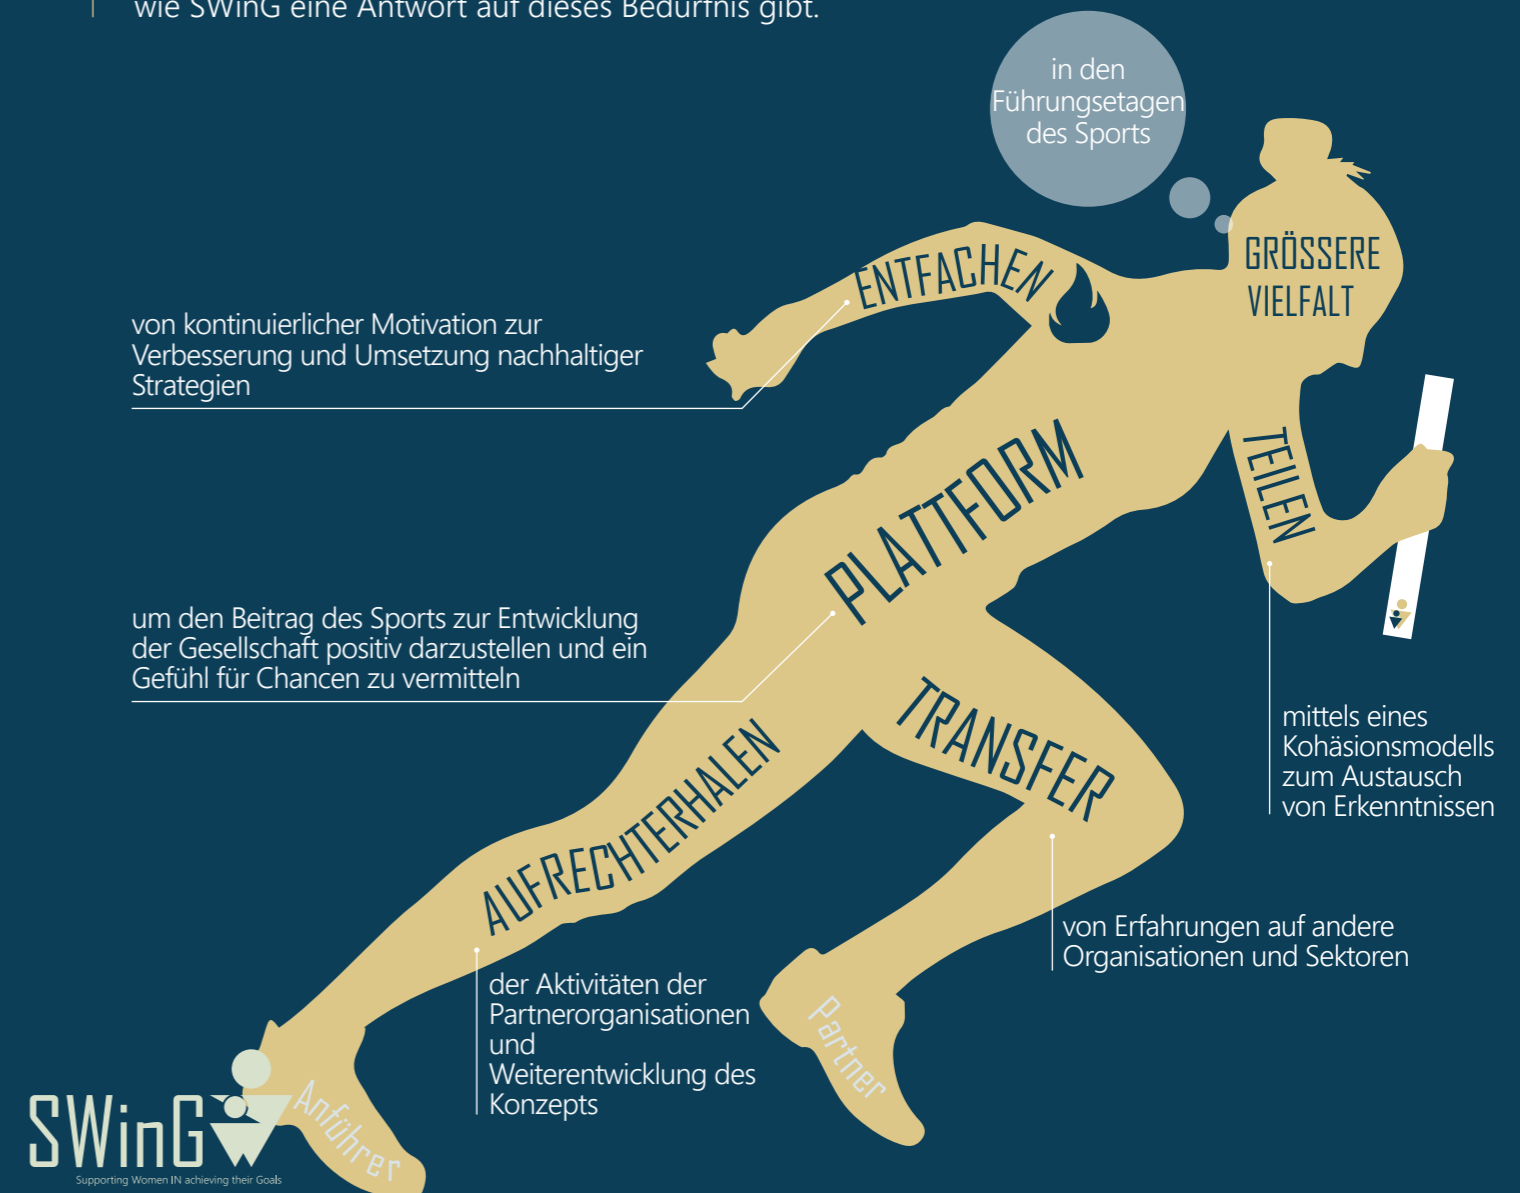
wie SWinG eine Antwort auf dieses Bedürfnis gibt.

in den Führungsetagen des Sports

GRÖSSERE VIELFALT

ENTFACHEN

von kontinuierlicher Motivation zur Verbesserung und Umsetzung nachhaltiger Strategien

PLATTFORM

TEILEN

um den Beitrag des Sports zur Entwicklung der Gesellschaft positiv darzustellen und ein Gefühl für Chancen zu vermitteln

mittels eines Kohäsionsmodells zum Austausch von Erkenntnissen

TRANSFER

AUFRECHTERHALEN

von Erfahrungen auf andere Organisationen und Sektoren

der Aktivitäten der Partnerorganisationen und Weiterentwicklung des Konzepts

Partner

Anführer

SWinG
Supporting Women IN achieving their Goals